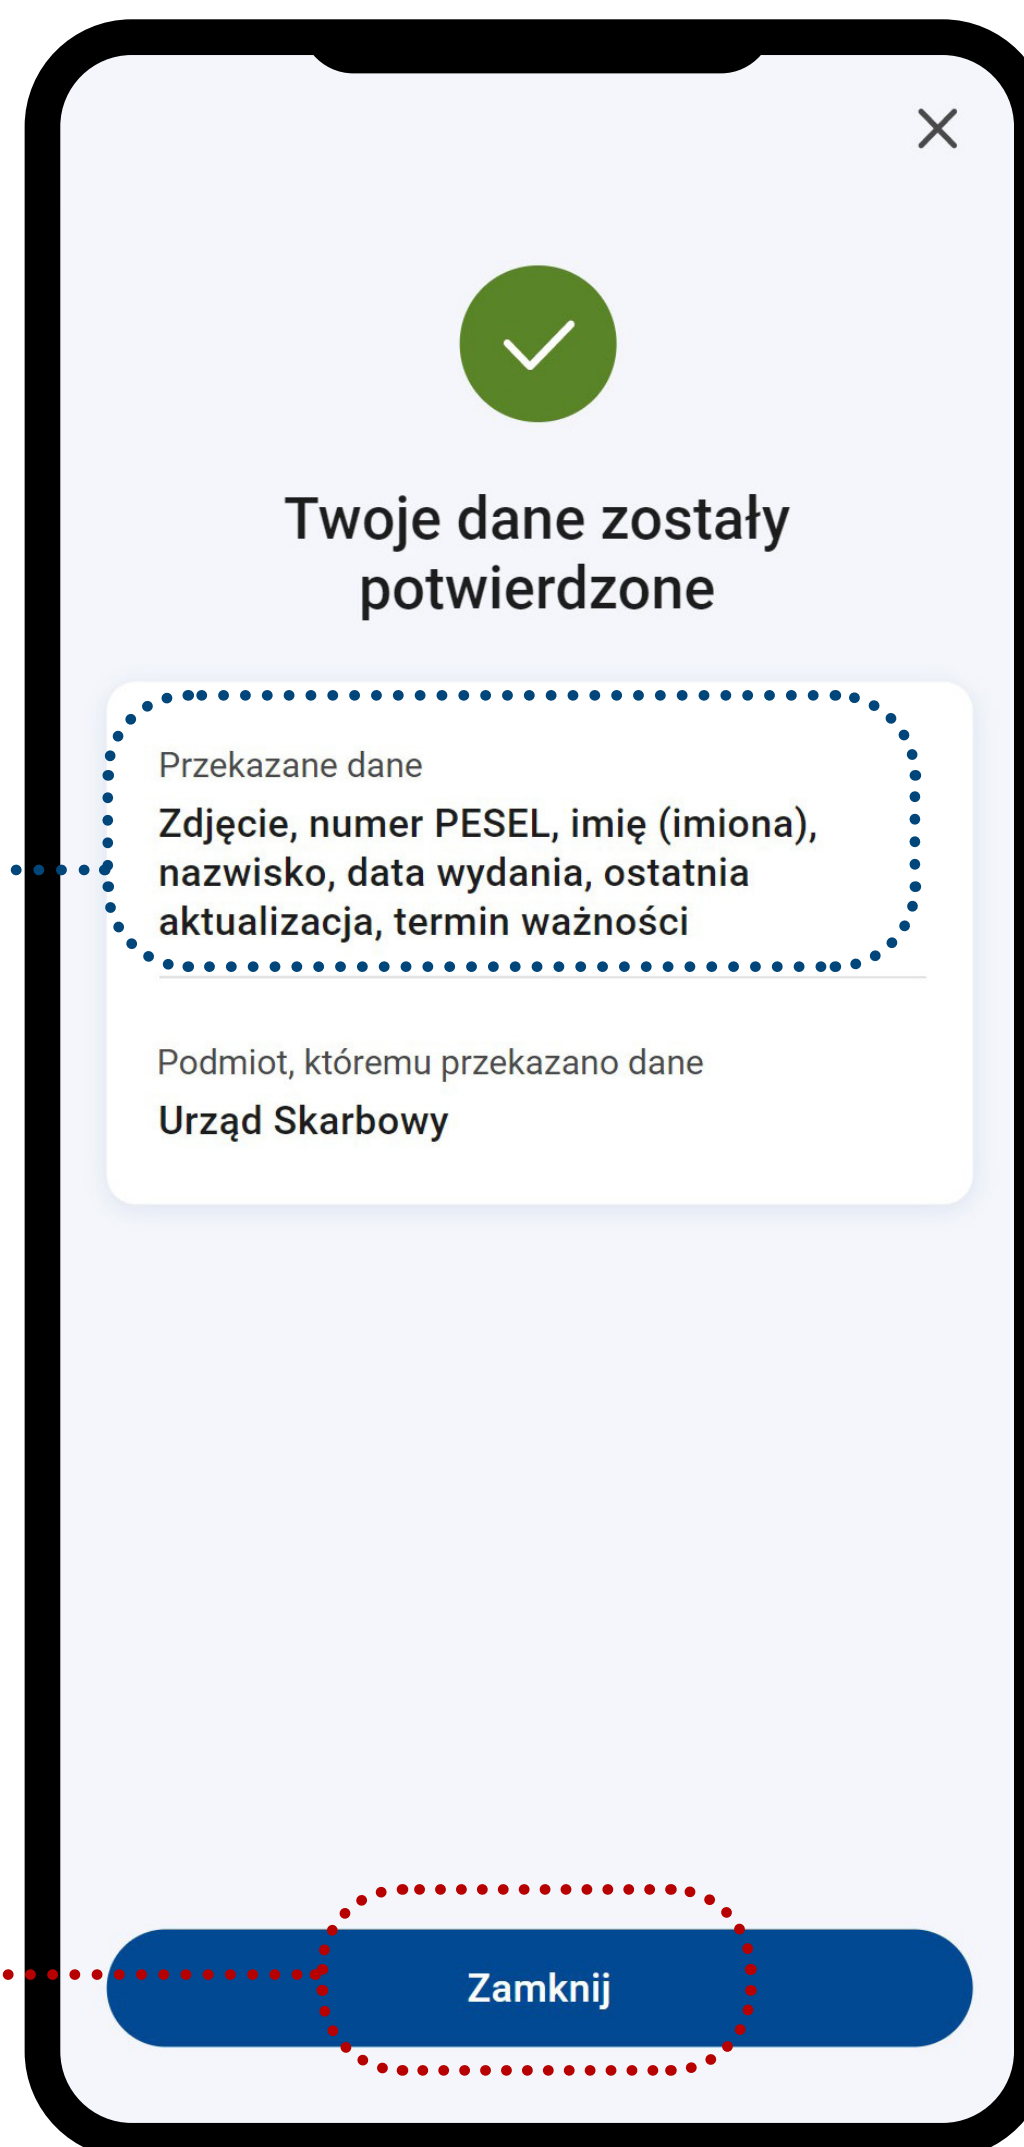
Twoje dane zostały potwierdzone

Przekazane dane

Zdjęcie, numer PESEL, imię (imiona), nazwisko, data wydania, ostatnia aktualizacja, termin ważności

Podmiot, któremu przekazano dane

Urząd Skarbowy

Zamknij